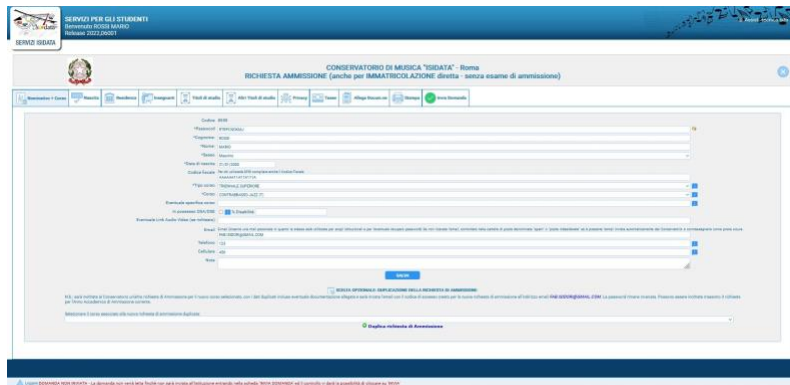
SERVIZI PER GLI STUDENTI
Benvenuto ROSSI MARIO
Release 2022.06001

SERVIZI ISIDATA

CONSERVATORIO DI MUSICA "ISIDATA" - Roma
RICHIESTA AMMISSIONE (anche per IMMATRICOLAZIONE diretta - senza esame di ammissione)

Benvenuto + Corso | Nascita | Residenza | Insegnanti | Titoli di studio | Altri Titoli di studio | Privacy | Tasse | Allega Documenti | Stampa | Invia Domanda

Codice: 0000
*Password:
*Cognome: ROSSI
*Nome: MARIO
*Sesso: Maschio
*Data di nascita: 01.01.2000
Codice fiscale:
*Tipo corso: TRIENNALE SUPERIORE
*Corso: CONTRABBASSO JAZZ
Eventuale specifica corso:
In possesso DSA/BES: Si/Dispositivo
Eventuale Link Audio Video (se richiesto):
Email:
Telefono: 123
Cellulare: 456
Note:

SALVA

SEZIONE OPZIONALE: DUPLICAZIONE DELLA RICHIESTA DI AMMISSIONE

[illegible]

Selezionare il corso associato alla nuova richiesta di ammissione duplicata

Duplica richiesta di Ammissione

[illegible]